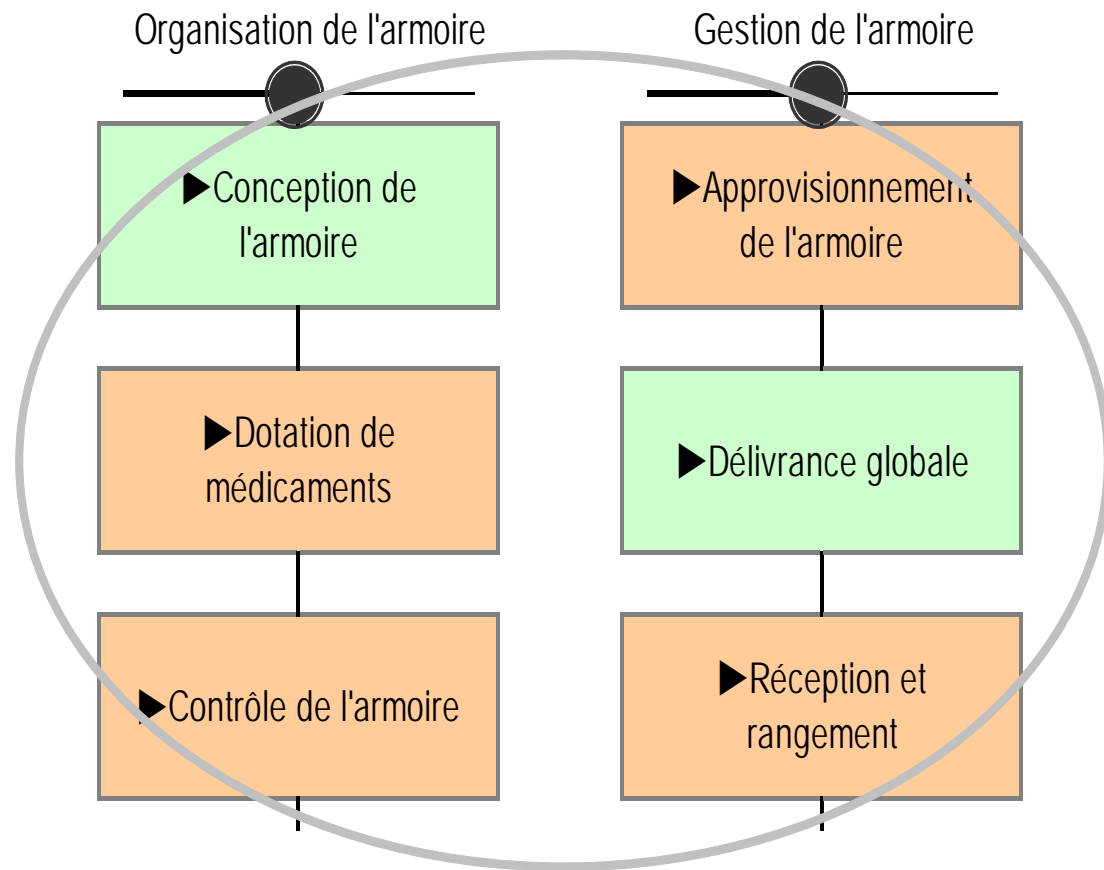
Organisation de l'armoire

▶Conception de l'armoire

▶Dotation de médicaments

▶Contrôle de l'armoire

Gestion de l'armoire

▶Approvisionnement de l'armoire

▶Délivrance globale

▶Réception et rangement